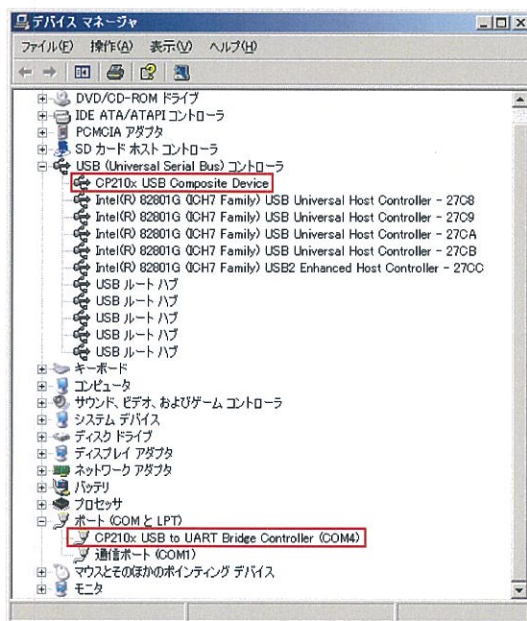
デバイス マネージャ

ファイル(F) 操作(A) 表示(V) ヘルプ(H)

DVD/CD-ROM ドライブ
IDE ATA/ATAPI コントローラ
PCMCIA アダプタ
SD カード ホスト コントローラ
USB (Universal Serial Bus) コントローラ
CP210x USB Composite Device
Intel(R) 82801G (ICH7 Family) USB Universal Host Controller - 27C8
Intel(R) 82801G (ICH7 Family) USB Universal Host Controller - 27C9
Intel(R) 82801G (ICH7 Family) USB Universal Host Controller - 27CA
Intel(R) 82801G (ICH7 Family) USB Universal Host Controller - 27CB
Intel(R) 82801G (ICH7 Family) USB2 Enhanced Host Controller - 27CC
USB ルート ハブ
USB ルート ハブ
USB ルート ハブ
USB ルート ハブ
USB ルート ハブ
キーボード
コンピュータ
サウンド、ビデオ、およびゲーム コントローラ
システム デバイス
ディスク ドライブ
ディスプレイ アダプタ
ネットワーク アダプタ
バッテリ
プロセッサ
ポート (COM と LPT)
CP210x USB to UART Bridge Controller (COM4)
通信ポート (COM1)
マウスとそのほかのポインティング デバイス
モニタ